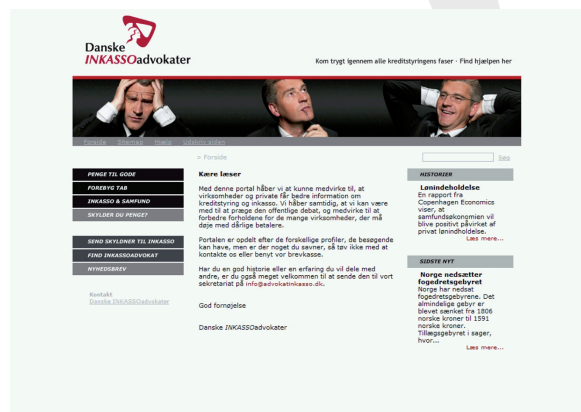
Danske INKASSOadvokater

Kom trygt igennem alle kreditstyringens faser · Find hjælpen her

Forside Sitemap Hjælp Udskriv siden

> Forside

Søg

PENGE TIL GODE
FOREBYG TAB
INKASSO & SAMFUND
SKYLDER DU PENGE?

SEND SKYLDNER TIL INKASSO
FIND INKASSOADVOKAT
NYHEDSBREV

Kontakt
Danske INKASSOadvokater

Kære læser

Med denne portal håber vi at kunne medvirke til, at virksomheder og private får bedre information om kreditstyring og inkasso. Vi håber samtidig, at vi kan være med til at præge den offentlige debat, og medvirke til at forbedre forholdene for de mange virksomheder, der må døje med dårlige betalere.

Portalen er opdelt efter de forskellige profiler, de besøgende kan have, men er der noget du savner, så tøv ikke med at kontakte os eller benyt vor brevkasse.

Har du en god historie eller erfaring du vil dele med andre, er du også meget velkommen til at sende den til vort sekretariat på info@advokatinkasso.dk.

God fornøjelse

Danske INKASSOadvokater

HISTORIER

Lønindeholdelse
En rapport fra Copenhagen Economics viser, at samfundsøkonomien vil blive positivt påvirket af privat lønindholdelse.
Læs mere...

SIDSTE NYT

Norge nedsætter fogedretsgebyr
Norge har nedsat fogedretsgebyrene. Det almindelige gebyr er blevet sænket fra 1806 norske kroner til 1591 norske kroner. Tillægsgebyret i sager, hvor...
Læs mere...